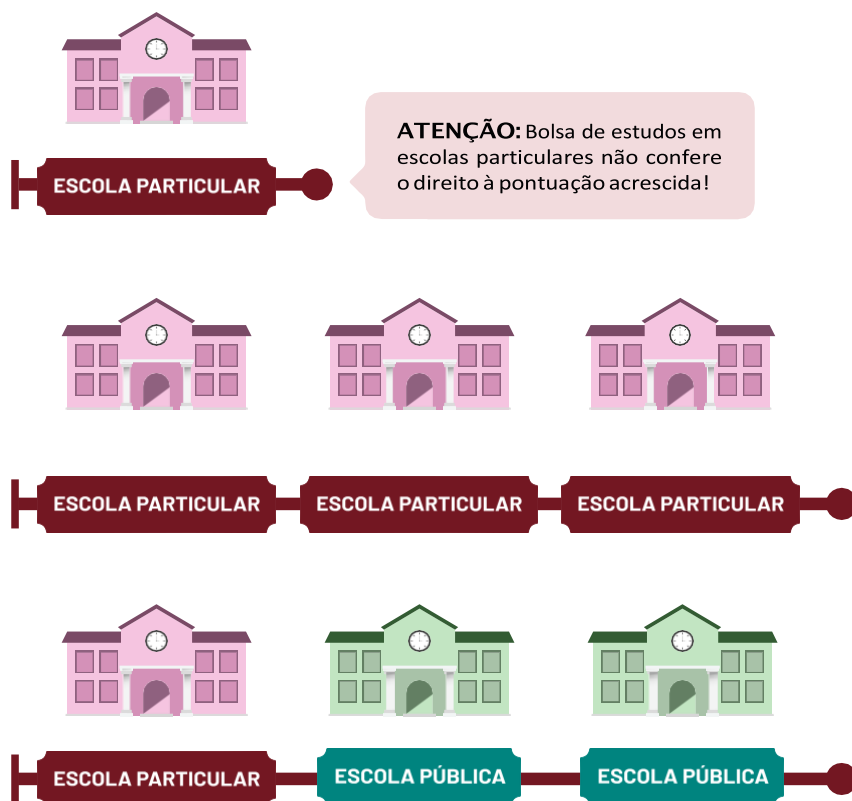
ESCOLA PARTICULAR

ATENÇÃO: Bolsa de estudos em escolas particulares não confere o direito à pontuação acrescida!

ESCOLA PARTICULAR ESCOLA PARTICULAR ESCOLA PARTICULAR

ESCOLA PARTICULAR ESCOLA PÚBLICA ESCOLA PÚBLICA